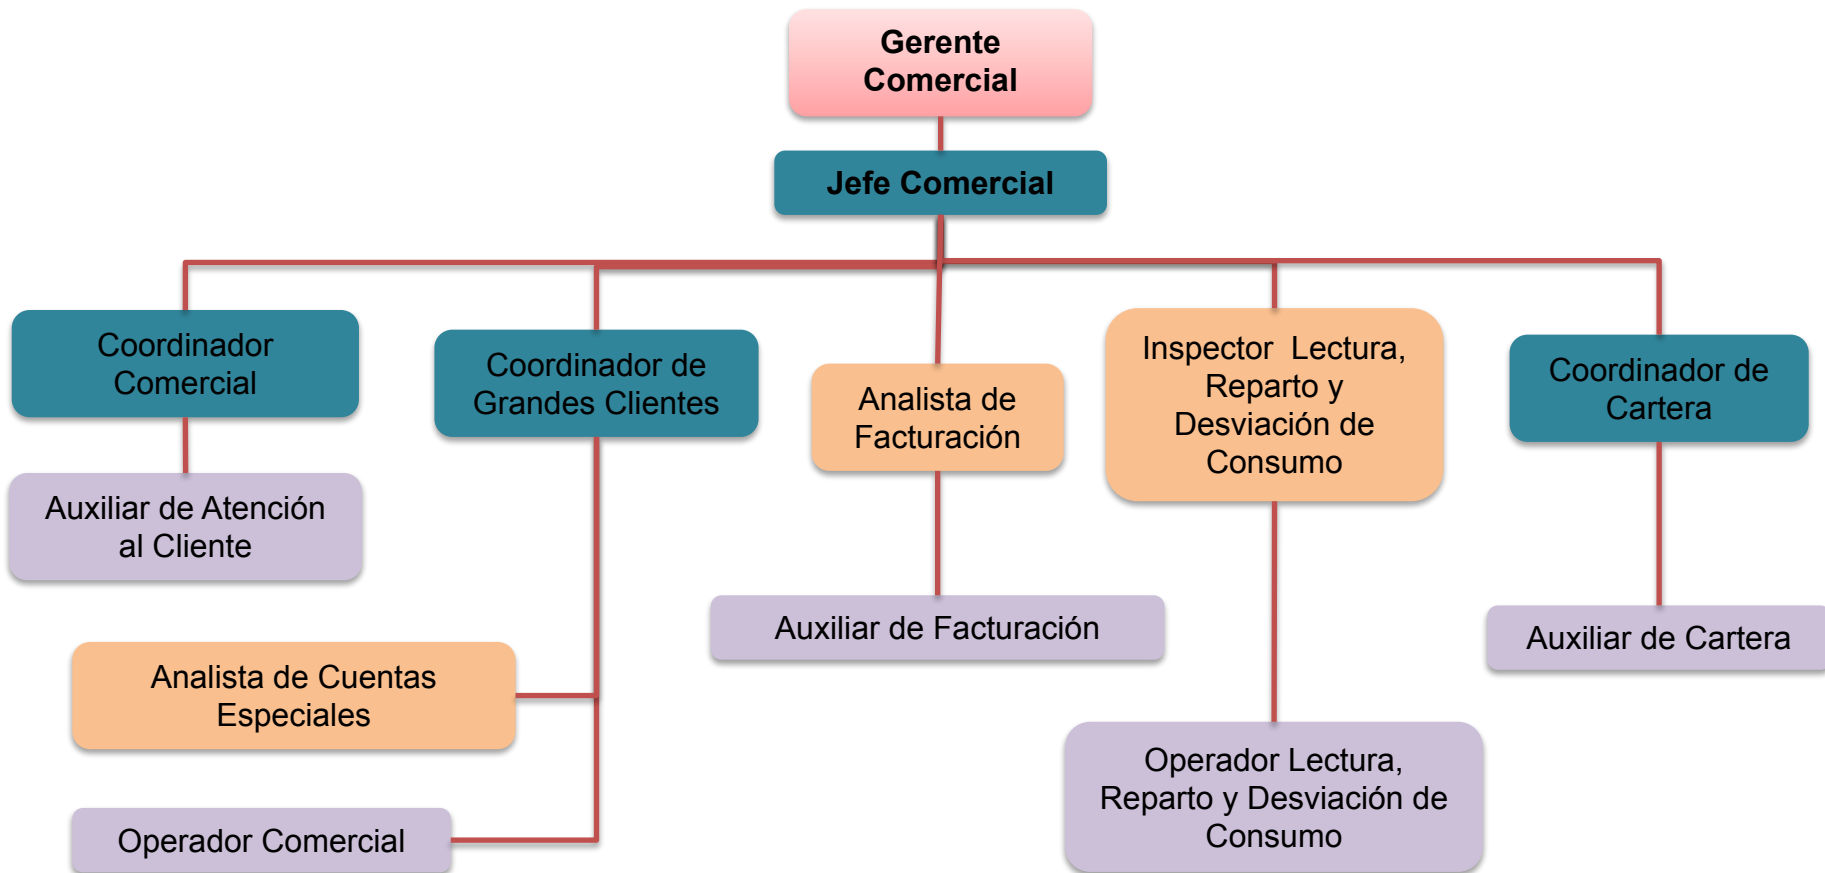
Gerente Comercial

Jefe Comercial

Coordinador Comercial

Auxiliar de Atención al Cliente

Coordinador de Grandes Clientes

Analista de Cuentas Especiales

Operador Comercial

Analista de Facturación

Auxiliar de Facturación

Inspector Lectura, Reparto y Desviación de Consumo

Operador Lectura, Reparto y Desviación de Consumo

Coordinador de Cartera

Auxiliar de Cartera